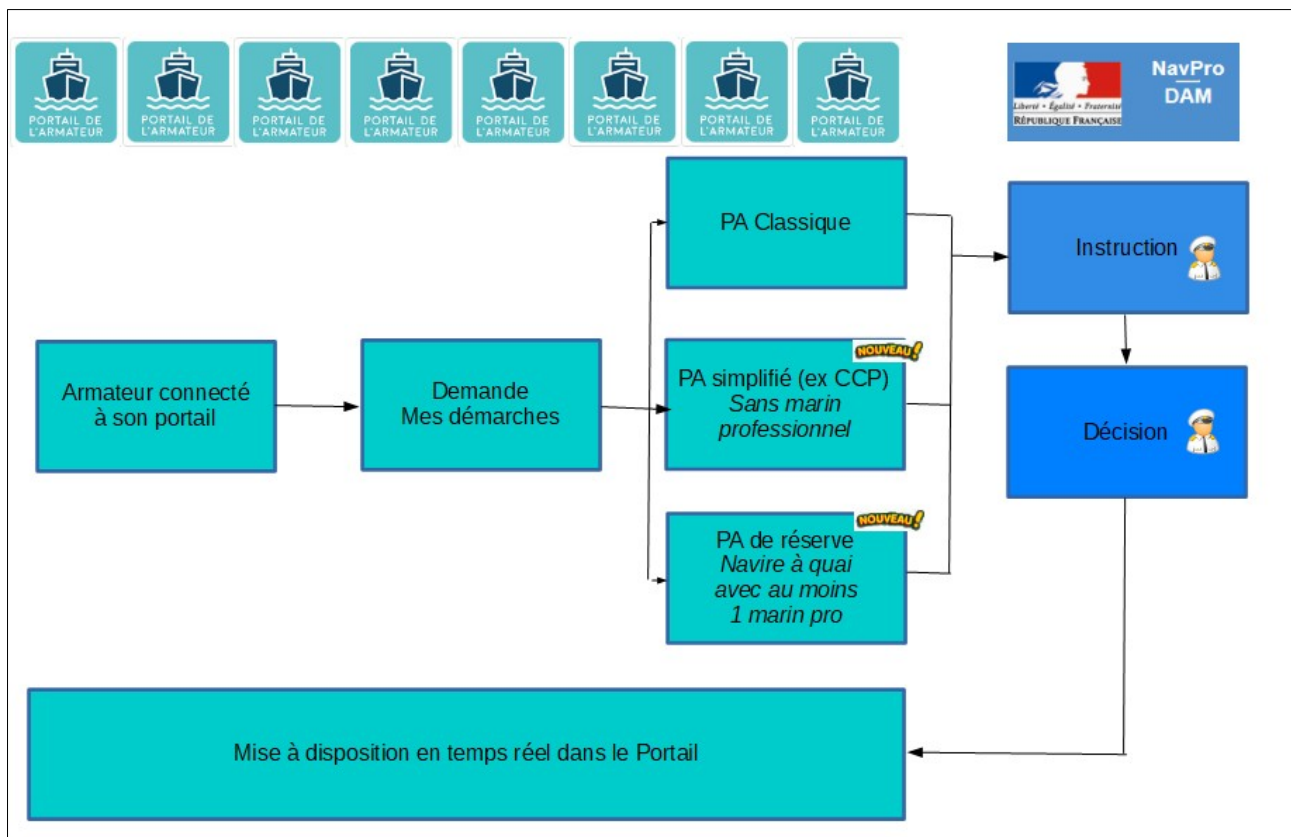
PORTAIL DE L'ARMATEUR

PORTAIL DE L'ARMATEUR

PORTAIL DE L'ARMATEUR

PORTAIL DE L'ARMATEUR

PORTAIL DE L'ARMATEUR

PORTAIL DE L'ARMATEUR

PORTAIL DE L'ARMATEUR

PORTAIL DE L'ARMATEUR

Liberté • Égalité • Fraternité
RÉPUBLIQUE FRANÇAISE

NavPro
DAM

Armateur connecté à son portail

Demande
Mes démarches

PA Classique

NOUVEAU!

PA simplifié (ex CCP)
*Sans marin professionnel*

NOUVEAU!

PA de réserve
*Navire à quai avec au moins 1 marin pro*

Instruction

Décision

Mise à disposition en temps réel dans le Portail